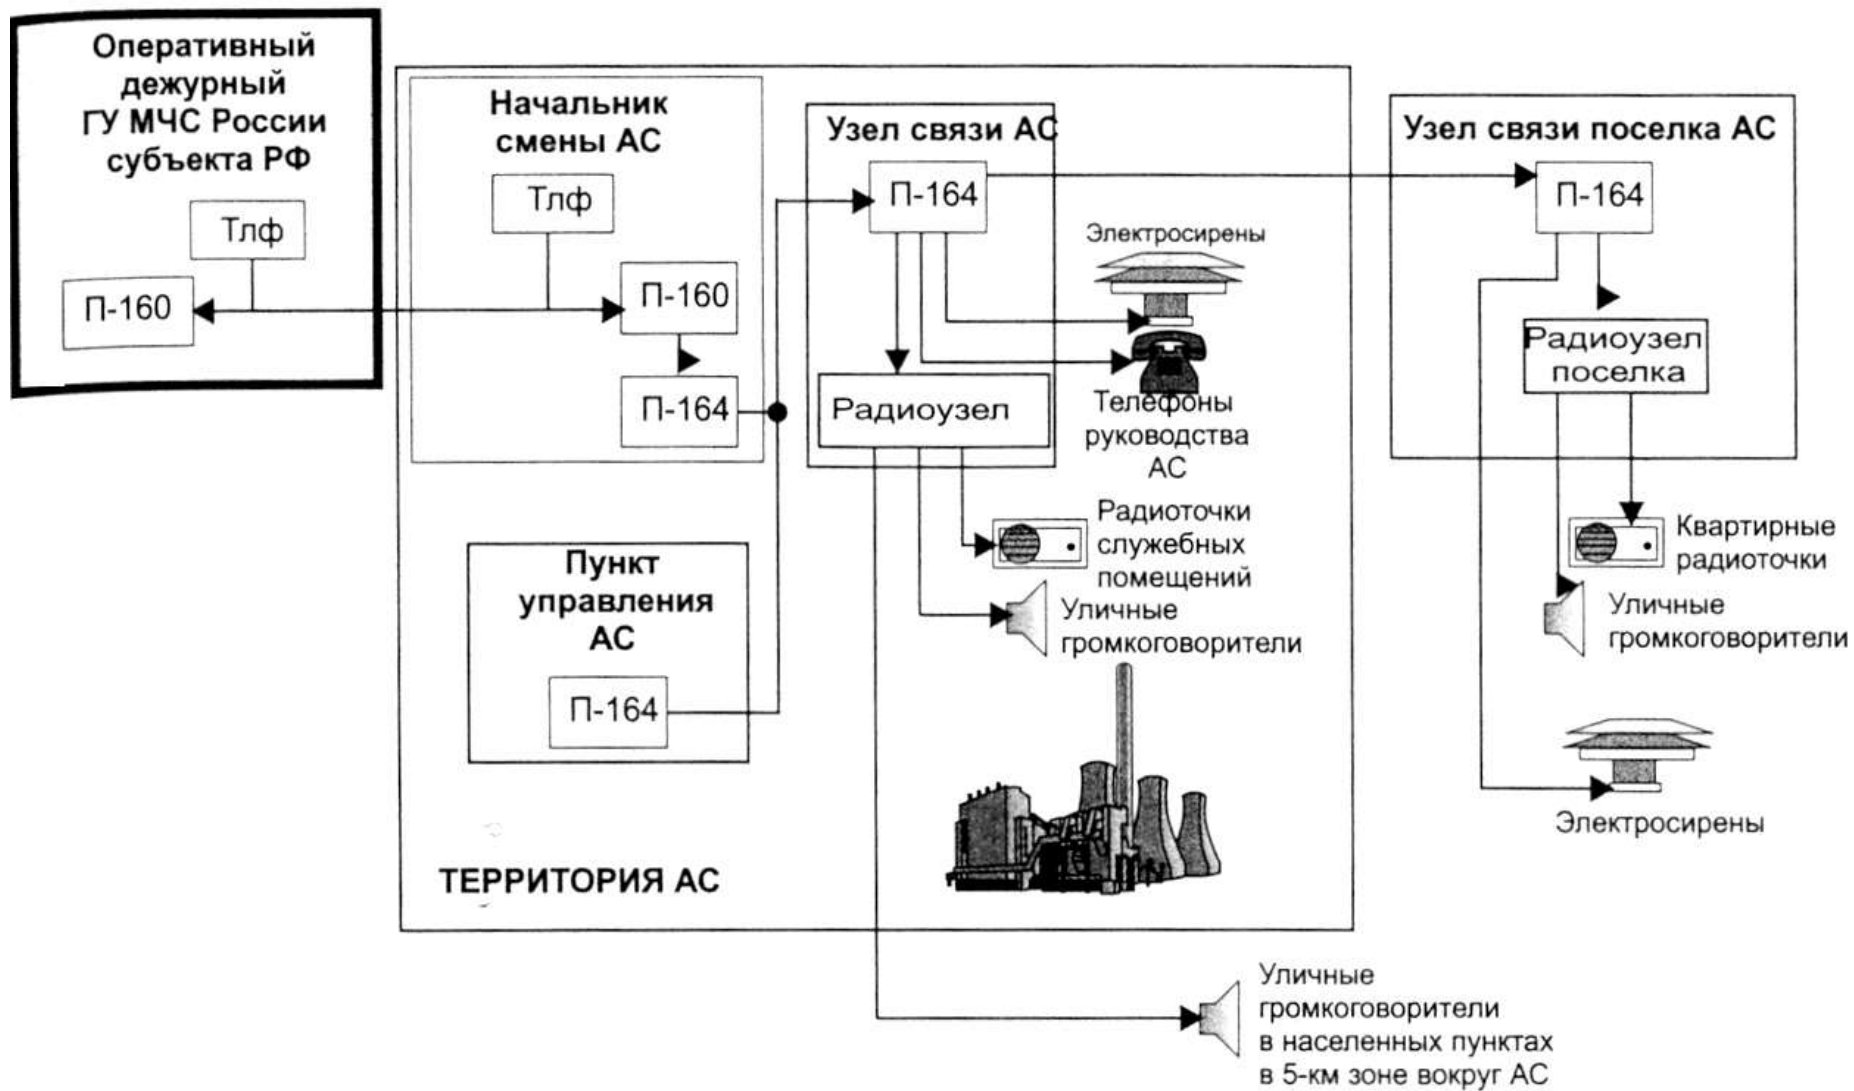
Оперативный дежурный ГУ МЧС России субъекта РФ

Тлф

П-160

Начальник смены АС

Тлф

П-160

П-164

Узел связи АС

П-164

Электросирены

Радиоузел

Телефоны руководства АС

Радиоточки служебных помещений

Уличные громкоговорители

Пункт управления АС

П-164

ТЕРРИТОРИЯ АС

Узел связи поселка АС

П-164

Радиоузел поселка

Квартирные радиоточки

Уличные громкоговорители

Электросирены

Уличные громкоговорители в населенных пунктах в 5-км зоне вокруг АС